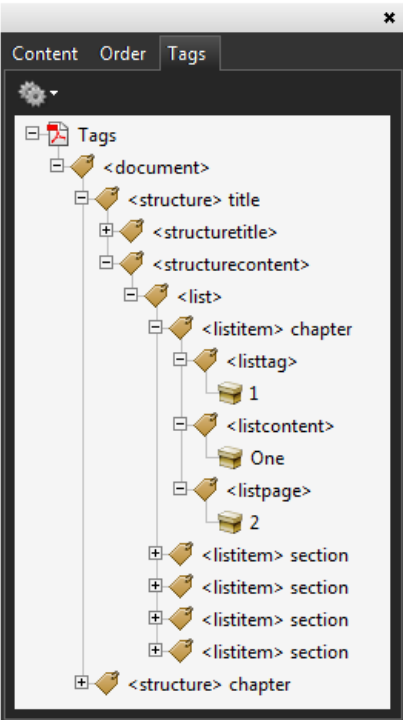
×
Content Order Tags

Tags
<document>
<structure> title
<structuretitle>
<structurecontent>
<list>
<listitem> chapter
<listtag>
1
<listcontent>
One
<listpage>
2
<listitem> section
<listitem> section
<listitem> section
<listitem> section
<structure> chapter